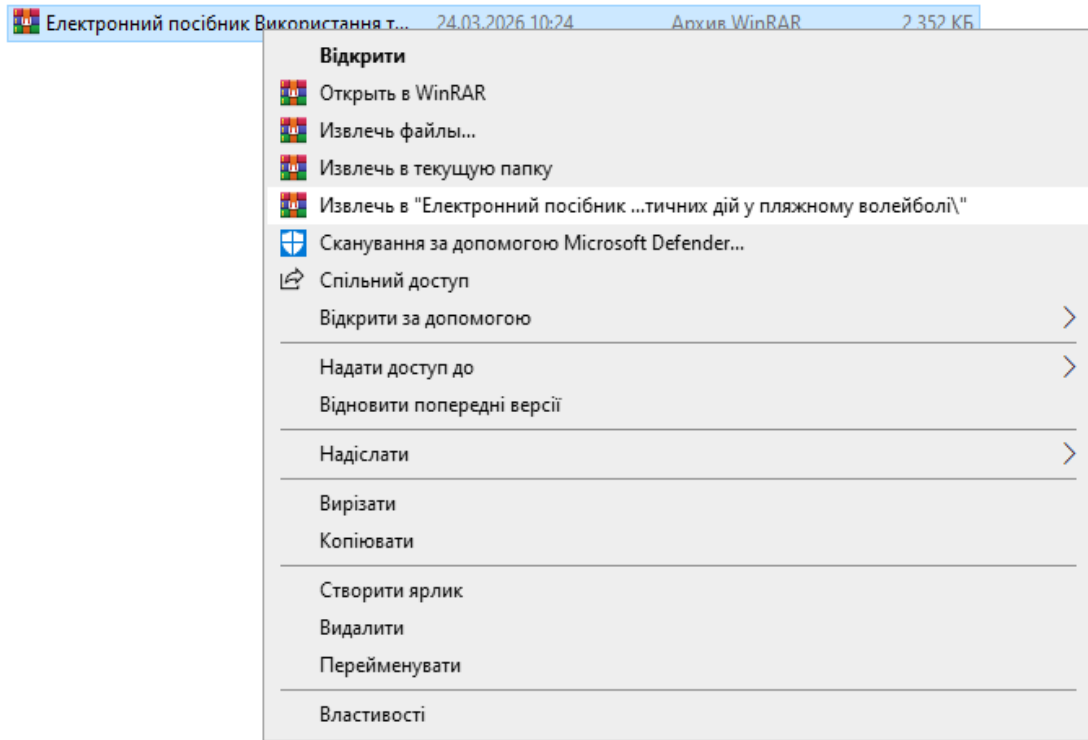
Електронний посібник Використання т... 24.03.2026 10:24 Архив WinRAR 2 352 КБ

Відкрити
Открыть в WinRAR
Извлечь файлы...
Извлечь в текущую папку
Извлечь в "Електронний посібник ...тичних дій у пляжному волейболі\"
Сканування за допомогою Microsoft Defender...
Спільний доступ
Відкрити за допомогою
Надати доступ до
Відновити попередні версії
Надіслати
Вирізати
Копіювати
Створити ярлик
Видалити
Перейменувати
Властивості